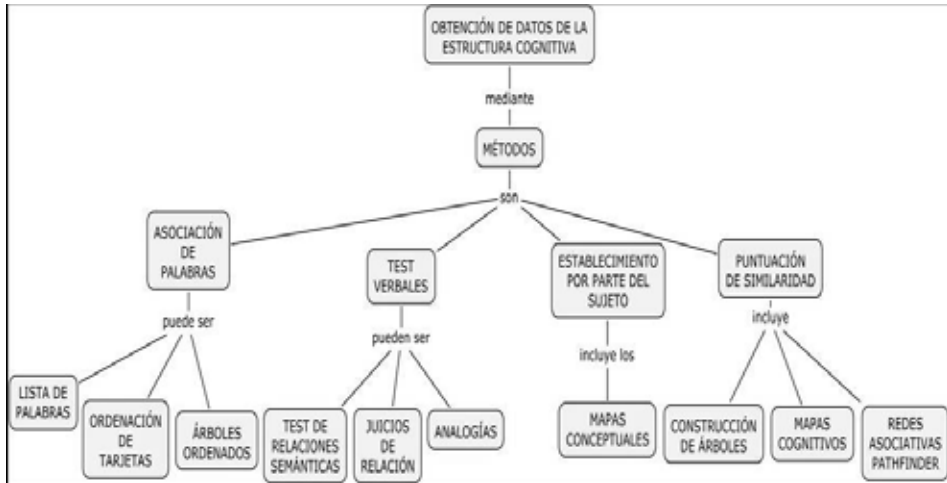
OBTENCIÓN DE DATOS DE LA ESTRUCTURA COGNITIVA

mediante

MÉTODOS

son

ASOCIACIÓN DE PALABRAS

puede ser

LISTA DE PALABRAS

ORDENACIÓN DE TARJETAS

ÁRBOLES ORDENADOS

TEST VERBALES

pueden ser

TEST DE RELACIONES SEMÁNTICAS

JUICIOS DE RELACIÓN

ANALOGÍAS

ESTABLECIMIENTO POR PARTE DEL SUJETO

incluye los

MAPAS CONCEPTUALES

PUNTUACIÓN DE SIMILARIDAD

incluye

CONSTRUCCIÓN DE ÁRBOLES

MAPAS COGNITIVOS

REDES ASOCIATIVAS PATHFINDER